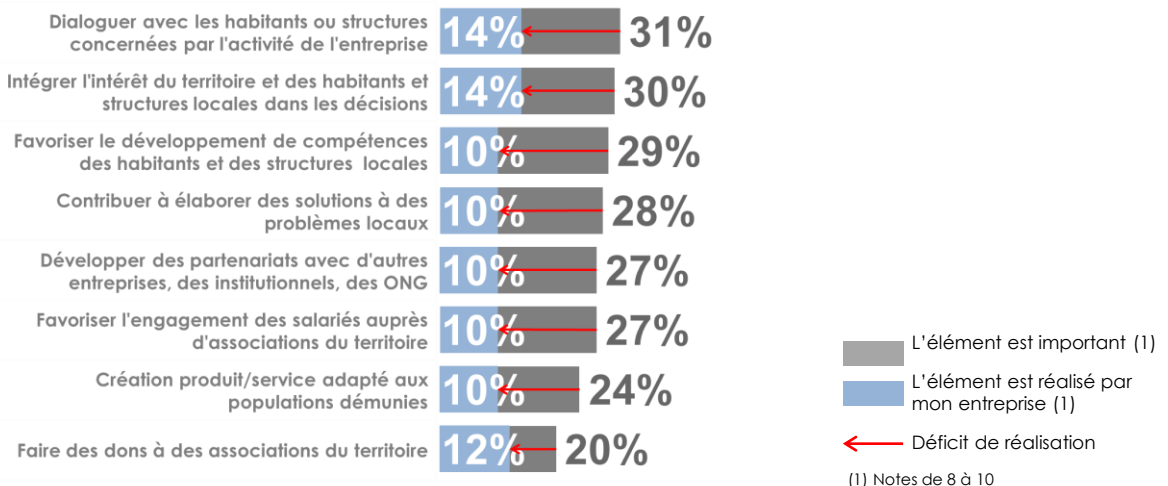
Dialoguer avec les habitants ou structures concernées par l'activité de l'entreprise 14% 31%

Intégrer l'intérêt du territoire et des habitants et structures locales dans les décisions 14% 30%

Favoriser le développement de compétences des habitants et des structures locales 10% 29%

Contribuer à élaborer des solutions à des problèmes locaux 10% 28%

Développer des partenariats avec d'autres entreprises, des institutionnels, des ONG 10% 27%

Favoriser l'engagement des salariés auprès d'associations du territoire 10% 27%

Création produit/service adapté aux populations démunies 10% 24%

Faire des dons à des associations du territoire 12% 20%

L'élément est important (1)

L'élément est réalisé par mon entreprise (1)

Déficit de réalisation

(1) Notes de 8 à 10